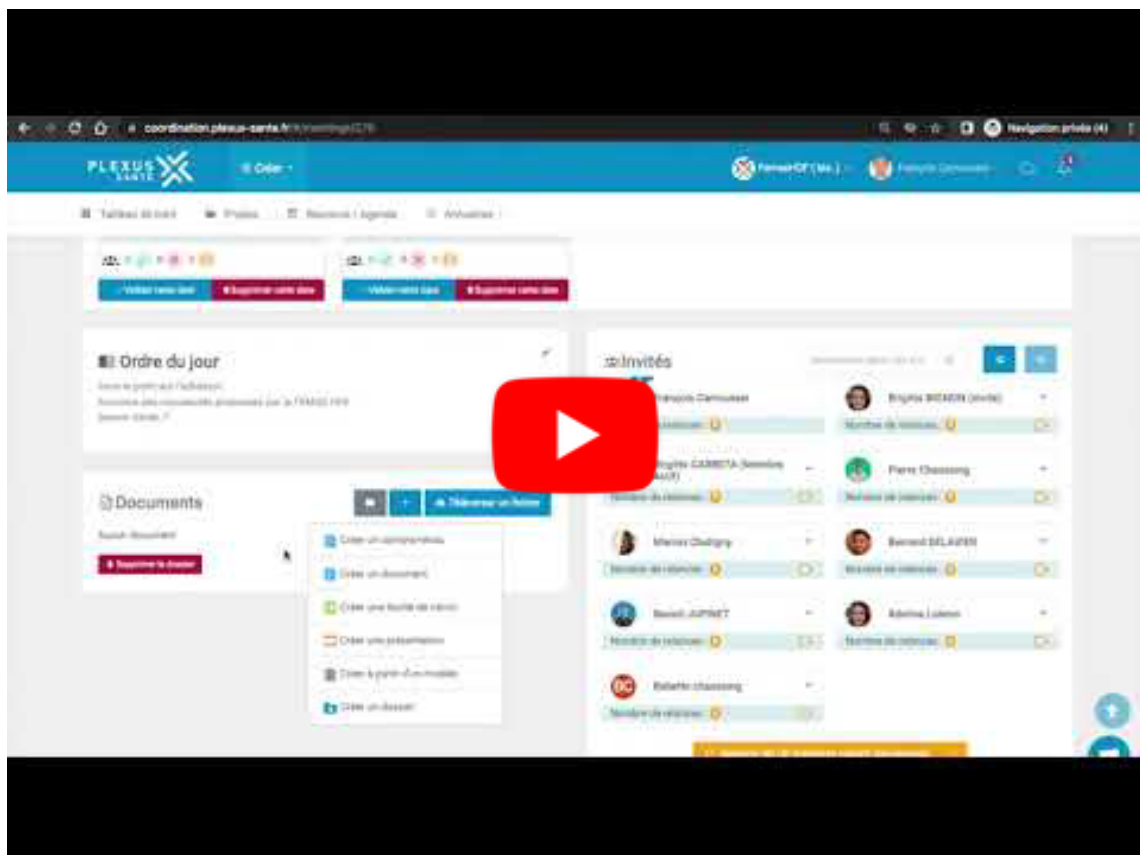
coordination.plexus-sante.fr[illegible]

Navigation privée (4)

PLEXUS SANTÉ

Créer

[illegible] Tableau de bord Posts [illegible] Agenda Annuaire

Valider cette date Supprimer cette date

Valider cette date Supprimer cette date

Ordre du jour

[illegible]

Documents

Téléverser un fichier

Aucun document

Supprimer le dossier

Créer un compte-rendu

Créer un document

Créer une feuille de calcul

Créer une présentation

Créer à partir d'un modèle

Créer un dossier

Invités

François Carrousset

Nombre de relances

Brigitte BRONIN (invité)

Nombre de relances

Brigitte CARBOTA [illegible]

Nombre de relances

Pierre Chassang

Nombre de relances

Manon Chabigny

Nombre de relances

Bernard DELAVIN

Nombre de relances

Benoit JUPINET

Nombre de relances

Adeline Lubino

Nombre de relances

Babette chassang

Nombre de relances

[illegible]